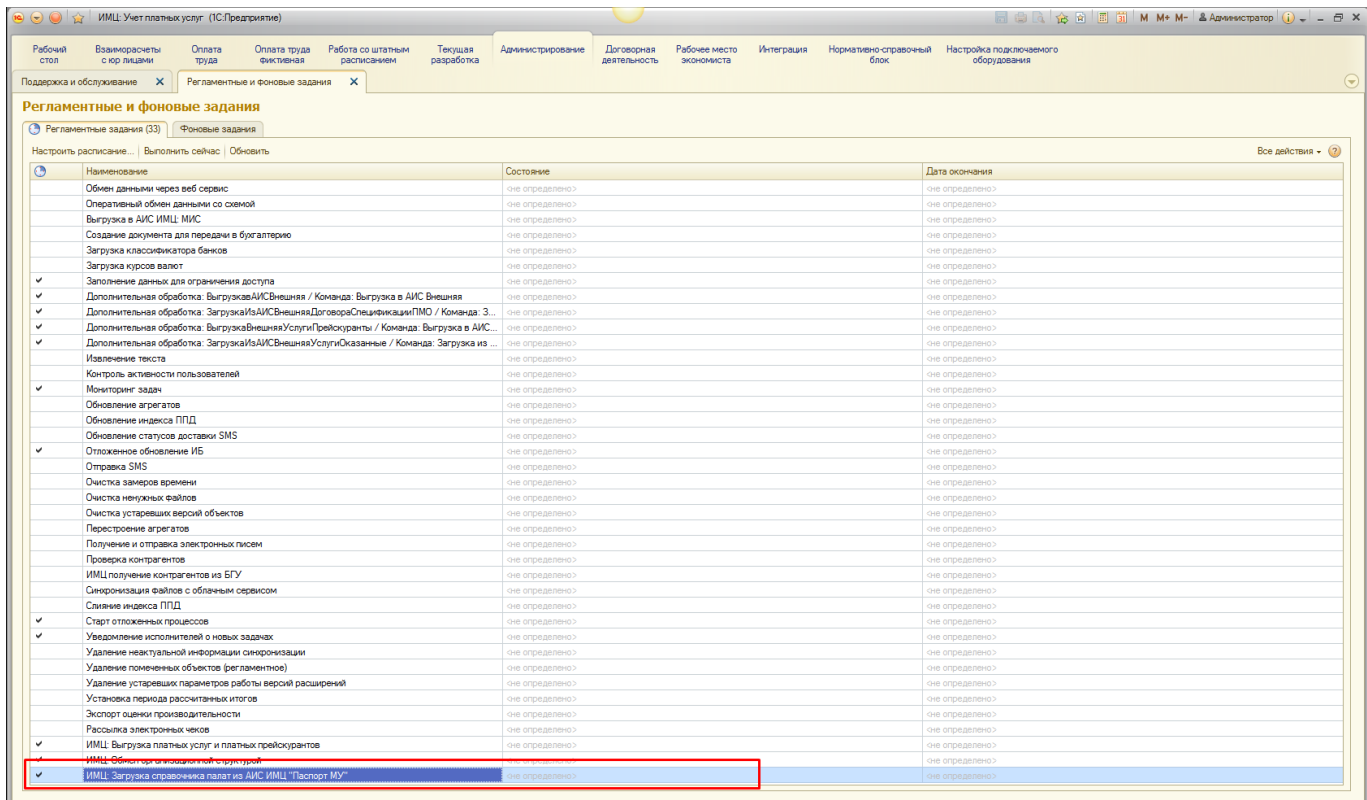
ИМЦ: Учет платных услуг (1С:Предприятие)

M M+ M- Администратор

Рабочий стол | Взаиморасчеты с юр лицами | Оплата труда | Оплата труда фиктивная | Работа со штатным расписанием | Текущая разработка | Администрирование | Договорная деятельность | Рабочее место экономиста | Интеграция | Нормативно-справочный блок | Настройка подключаемого оборудования

Поддержка и обслуживание ✕ | Регламентные и фоновые задания ✕

Регламентные и фоновые задания

Регламентные задания (33) | Фоновые задания

Настроить расписание... | Выполнить сейчас | Обновить

Все действия

| | Наименование | Состояние | Дата окончания |
|---|---|---|---|
| | Обмен данными через веб сервис | <не определено> | <не определено> |
| | Оперативный обмен данными со схемой | <не определено> | <не определено> |
| | Выгрузка в АИС ИМЦ: МИС | <не определено> | <не определено> |
| | Создание документа для передачи в бухгалтерию | <не определено> | <не определено> |
| | Загрузка классификатора банков | <не определено> | <не определено> |
| | Загрузка курсов валют | <не определено> | <не определено> |
| ✔ | Заполнение данных для ограничения доступа | <не определено> | <не определено> |
| ✔ | Дополнительная обработка: ВыгрузкавАИСВнешняя / Команда: Выгрузка в АИС Внешняя | <не определено> | <не определено> |
| ✔ | Дополнительная обработка: ЗагрузкаИзАИСВнешняяДоговораСпецификацииПМО / Команда: З... | <не определено> | <не определено> |
| ✔ | Дополнительная обработка: ВыгрузкаВнешняяУслугиПрейскуранты / Команда: Выгрузка в АИС... | <не определено> | <не определено> |
| ✔ | Дополнительная обработка: ЗагрузкаИзАИСВнешняяУслугиОказанные / Команда: Загрузка из ... | <не определено> | <не определено> |
| | Извлечение текста | <не определено> | <не определено> |
| | Контроль активности пользователей | <не определено> | <не определено> |
| ✔ | Мониторинг задач | <не определено> | <не определено> |
| | Обновление агрегатов | <не определено> | <не определено> |
| | Обновление индекса ППД | <не определено> | <не определено> |
| | Обновление статусов доставки SMS | <не определено> | <не определено> |
| ✔ | Отложенное обновление ИБ | <не определено> | <не определено> |
| | Отправка SMS | <не определено> | <не определено> |
| | Очистка замеров времени | <не определено> | <не определено> |
| | Очистка ненужных файлов | <не определено> | <не определено> |
| | Очистка устаревших версий объектов | <не определено> | <не определено> |
| | Перестроение агрегатов | <не определено> | <не определено> |
| | Получение и отправка электронных писем | <не определено> | <не определено> |
| | Проверка контрагентов | <не определено> | <не определено> |
| | ИМЦ получение контрагентов из БГУ | <не определено> | <не определено> |
| | Синхронизация файлов с облачным сервисом | <не определено> | <не определено> |
| | Слияние индекса ППД | <не определено> | <не определено> |
| ✔ | Старт отложенных процессов | <не определено> | <не определено> |
| ✔ | Уведомление исполнителей о новых задачах | <не определено> | <не определено> |
| | Удаление неактуальной информации синхронизации | <не определено> | <не определено> |
| | Удаление помеченных объектов (регламентное) | <не определено> | <не определено> |
| | Удаление устаревших параметров работы версий расширений | <не определено> | <не определено> |
| | Установка периода рассчитанных итогов | <не определено> | <не определено> |
| | Экспорт оценки производительности | <не определено> | <не определено> |
| | Рассылка электронных чеков | <не определено> | <не определено> |
| ✔ | ИМЦ: Выгрузка платных услуг и платных прейскурантов | <не определено> | <не определено> |
| ✔ | ИМЦ: Обмен организационной структурой | <не определено> | <не определено> |
| ✔ | ИМЦ: Загрузка справочника палат из АИС ИМЦ "Паспорт МУ" | <не определено> | <не определено> |